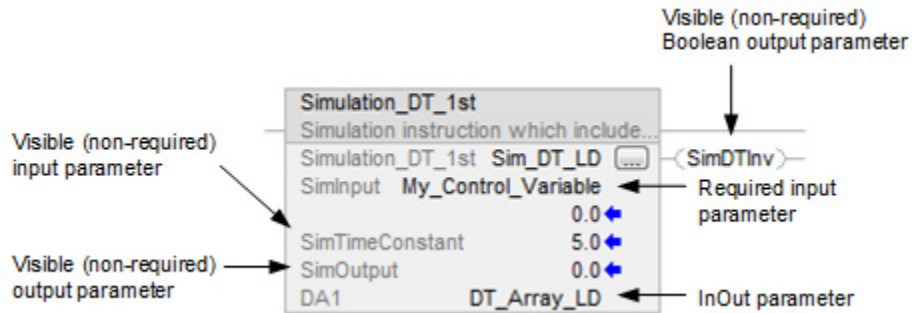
Visible (non-required) Boolean output parameter

Simulation_DT_1st
Simulation instruction which include...

Visible (non-required) input parameter

Simulation_DT_1st Sim_DT_LD ... SimDTInv

SimInput My_Control_Variable

Required input parameter

0.0

SimTimeConstant 5.0

Visible (non-required) output parameter

SimOutput 0.0

DA1 DT_Array_LD

InOut parameter